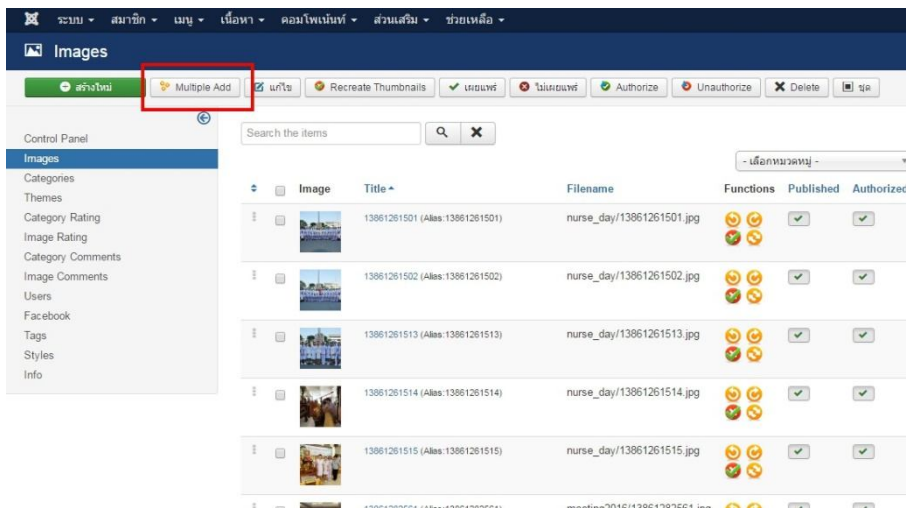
ระบบ ▾ สมาชิก ▾ เมนู ▾ เนื้อหา ▾ คอมโพเน้นท์ ▾ ส่วนเสริม ▾ ช่วยเหลือ ▾

Images

สร้างใหม่ | Multiple Add | แก้ไข | Recreate Thumbnails | เผยแพร่ | ไม่เผยแพร่ | Authorize | Unauthorize | Delete | ชุด

Control Panel
Images
Categories
Themes
Category Rating
Image Rating
Category Comments
Image Comments
Users
Facebook
Tags
Styles
Info

Search the items

- เลือกหมวดหมู่ -

| | Image | Title ▴ | Filename | Functions | Published | Authorized |
|---|---|---|---|---|---|---|
| | | 13861261501 (Alias:13861261501) | nurse_day/13861261501.jpg | | | |
| | | 13861261502 (Alias:13861261502) | nurse_day/13861261502.jpg | | | |
| | | 13861261513 (Alias:13861261513) | nurse_day/13861261513.jpg | | | |
| | | 13861261514 (Alias:13861261514) | nurse_day/13861261514.jpg | | | |
| | | 13861261515 (Alias:13861261515) | nurse_day/13861261515.jpg | | | |
| | | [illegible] | meeting2016/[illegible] | | | |